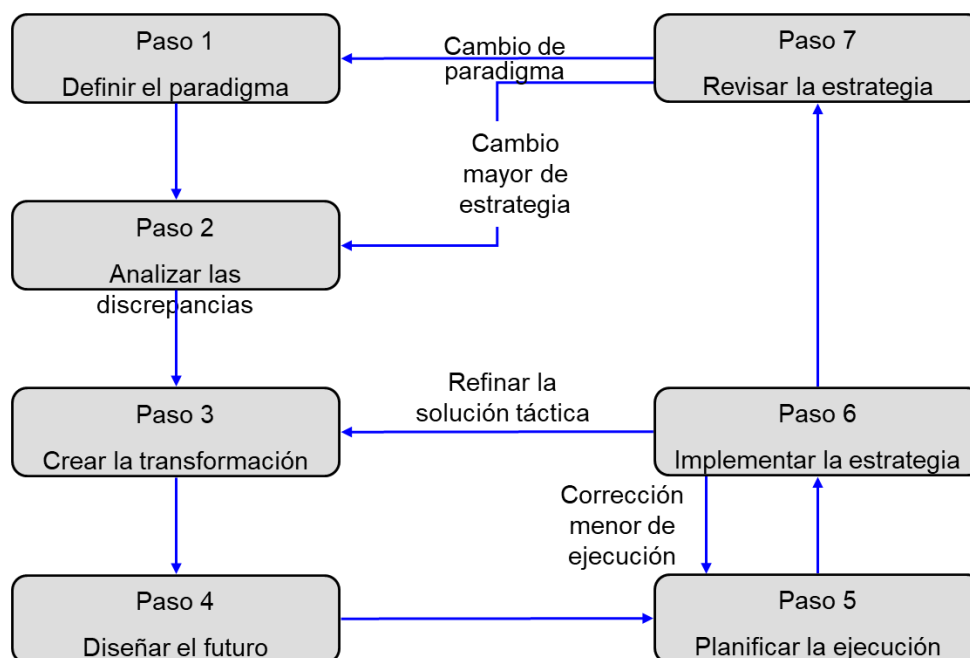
Paso 1
Definir el paradigma

Cambio de paradigma

Paso 7
Revisar la estrategia

Cambio mayor de estrategia

Paso 2
Analizar las discrepancias

Paso 3
Crear la transformación

Refinar la solución táctica

Paso 6
Implementar la estrategia

Corrección menor de ejecución

Paso 4
Diseñar el futuro

Paso 5
Planificar la ejecución